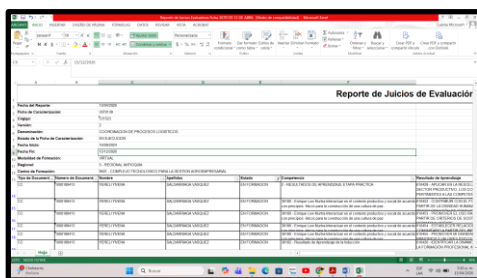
Reporte de Juicios de Evaluación

Fecha del Reporte:
Ficha de Caracterización:
Código:
Versión:
Denominación: COORDINACION DE PROCESOS LOGISTICOS
Estado de la Ficha de Caracterización: EN EJECUCION
Fecha Inicio:
Fecha Fin:
Modalidad de Formación: VIRTUAL
Regional: REGIONAL ANTIOQUIA
Centro de Formación:

| Tipo de Documento | Número de Documento | Nombre | Apellidos | Estado | Competencia | Resultado de Aprendizaje |
|---|---|---|---|---|---|---|
| CC | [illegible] | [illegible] | SALDARRIAGA VASQUEZ | EN FORMACION | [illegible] | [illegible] |
| CC | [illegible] | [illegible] | SALDARRIAGA VASQUEZ | EN FORMACION | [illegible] | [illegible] |
| CC | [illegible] | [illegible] | SALDARRIAGA VASQUEZ | EN FORMACION | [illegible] | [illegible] |
| CC | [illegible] | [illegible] | SALDARRIAGA VASQUEZ | EN FORMACION | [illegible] | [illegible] |
| CC | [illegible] | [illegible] | SALDARRIAGA VASQUEZ | EN FORMACION | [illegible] | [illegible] |
| CC | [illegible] | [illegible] | SALDARRIAGA VASQUEZ | EN FORMACION | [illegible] | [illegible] |

Hoja

Buscar